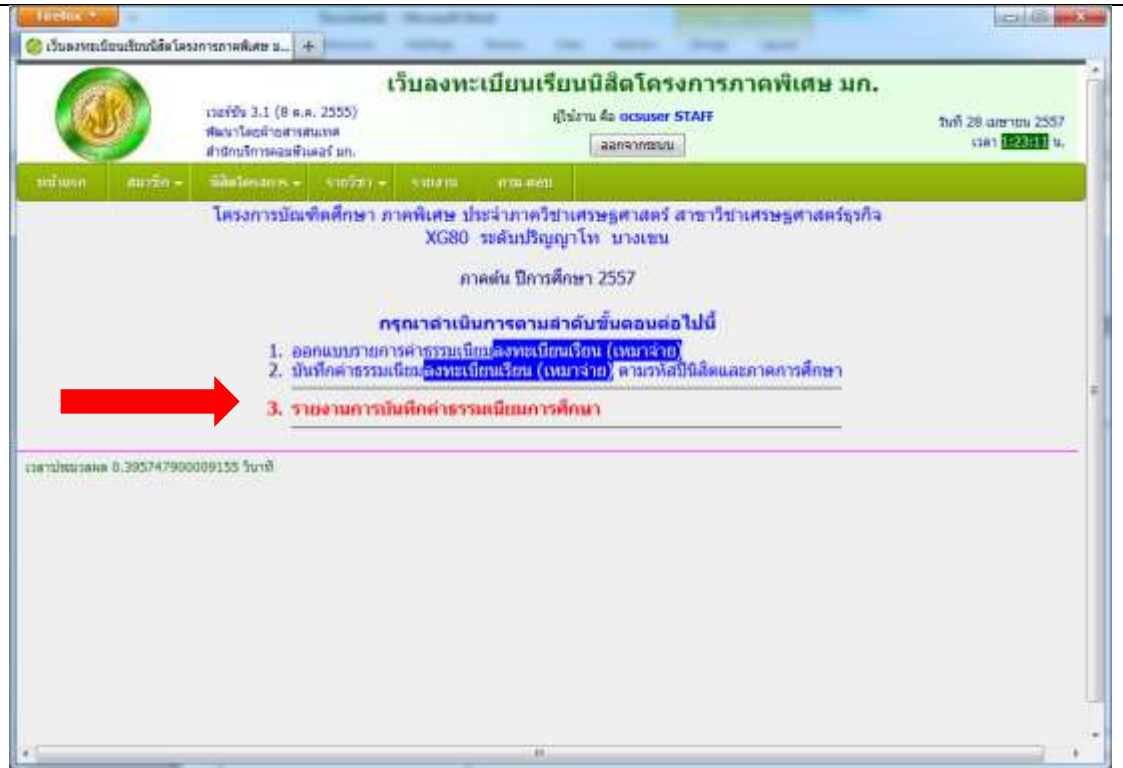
Firefox

เว็บลงทะเบียนเรียนนิสิตโครงการภาคพิเศษ ม...

เว็บลงทะเบียนเรียนนิสิตโครงการภาคพิเศษ มก.

เวอร์ชั่น 3.1 (8 ต.ค. 2555)
พัฒนาโดยฝ่ายสารสนเทศ
สำนักบริการคอมพิวเตอร์ มก.

ผู้ใช้งาน คือ ocsuser STAFF

ออกจากระบบ

วันที่ 28 เมษายน 2557
เวลา 1:23:11 น.

หน้าแรก | สมาชิก | นิสิตโครงการ | รายวิชา | รายงาน | ถาม-ตอบ

โครงการบัณฑิตศึกษา ภาคพิเศษ ประจำภาควิชาเศรษฐศาสตร์ สาขาวิชาเศรษฐศาสตร์ธุรกิจ XG80 ระดับปริญญาโท บางเขน

ภาคต้น ปีการศึกษา 2557

กรุณาดำเนินการตามลำดับขั้นตอนต่อไปนี้

1. ออกแบบรายการค่าธรรมเนียมลงทะเบียนเรียน (เหมาจ่าย)
2. บันทึกค่าธรรมเนียมลงทะเบียนเรียน (เหมาจ่าย) ตามรหัสปีนิสิตและภาคการศึกษา

3. รายงานการบันทึกค่าธรรมเนียมการศึกษา

เวลาประมวลผล 0.395747900009155 วินาที